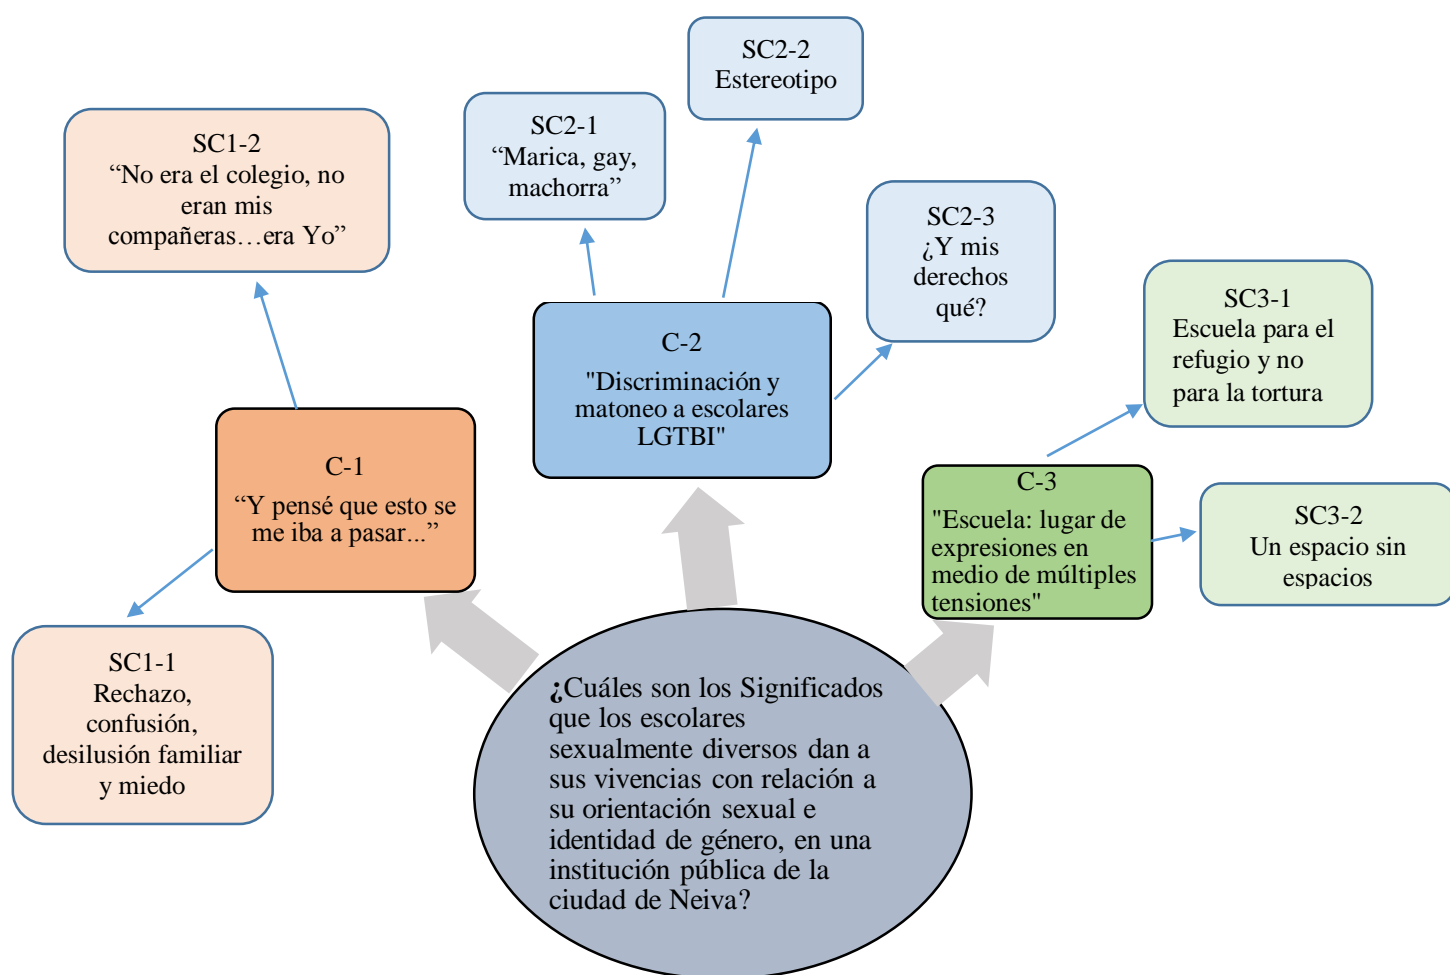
SC2-2
Estereotipo

SC1-2
“No era el colegio, no eran mis compañeras…era Yo”

SC2-1
“Marica, gay, machorra”

SC2-3
¿Y mis derechos qué?

C-2
"Discriminación y matoneo a escolares LGTBI"

SC3-1
Escuela para el refugio y no para la tortura

C-1
“Y pensé que esto se me iba a pasar...”

C-3
"Escuela: lugar de expresiones en medio de múltiples tensiones"

SC3-2
Un espacio sin espacios

SC1-1
Rechazo, confusión, desilusión familiar y miedo

¿Cuáles son los Significados que los escolares sexualmente diversos dan a sus vivencias con relación a su orientación sexual e identidad de género, en una institución pública de la ciudad de Neiva?